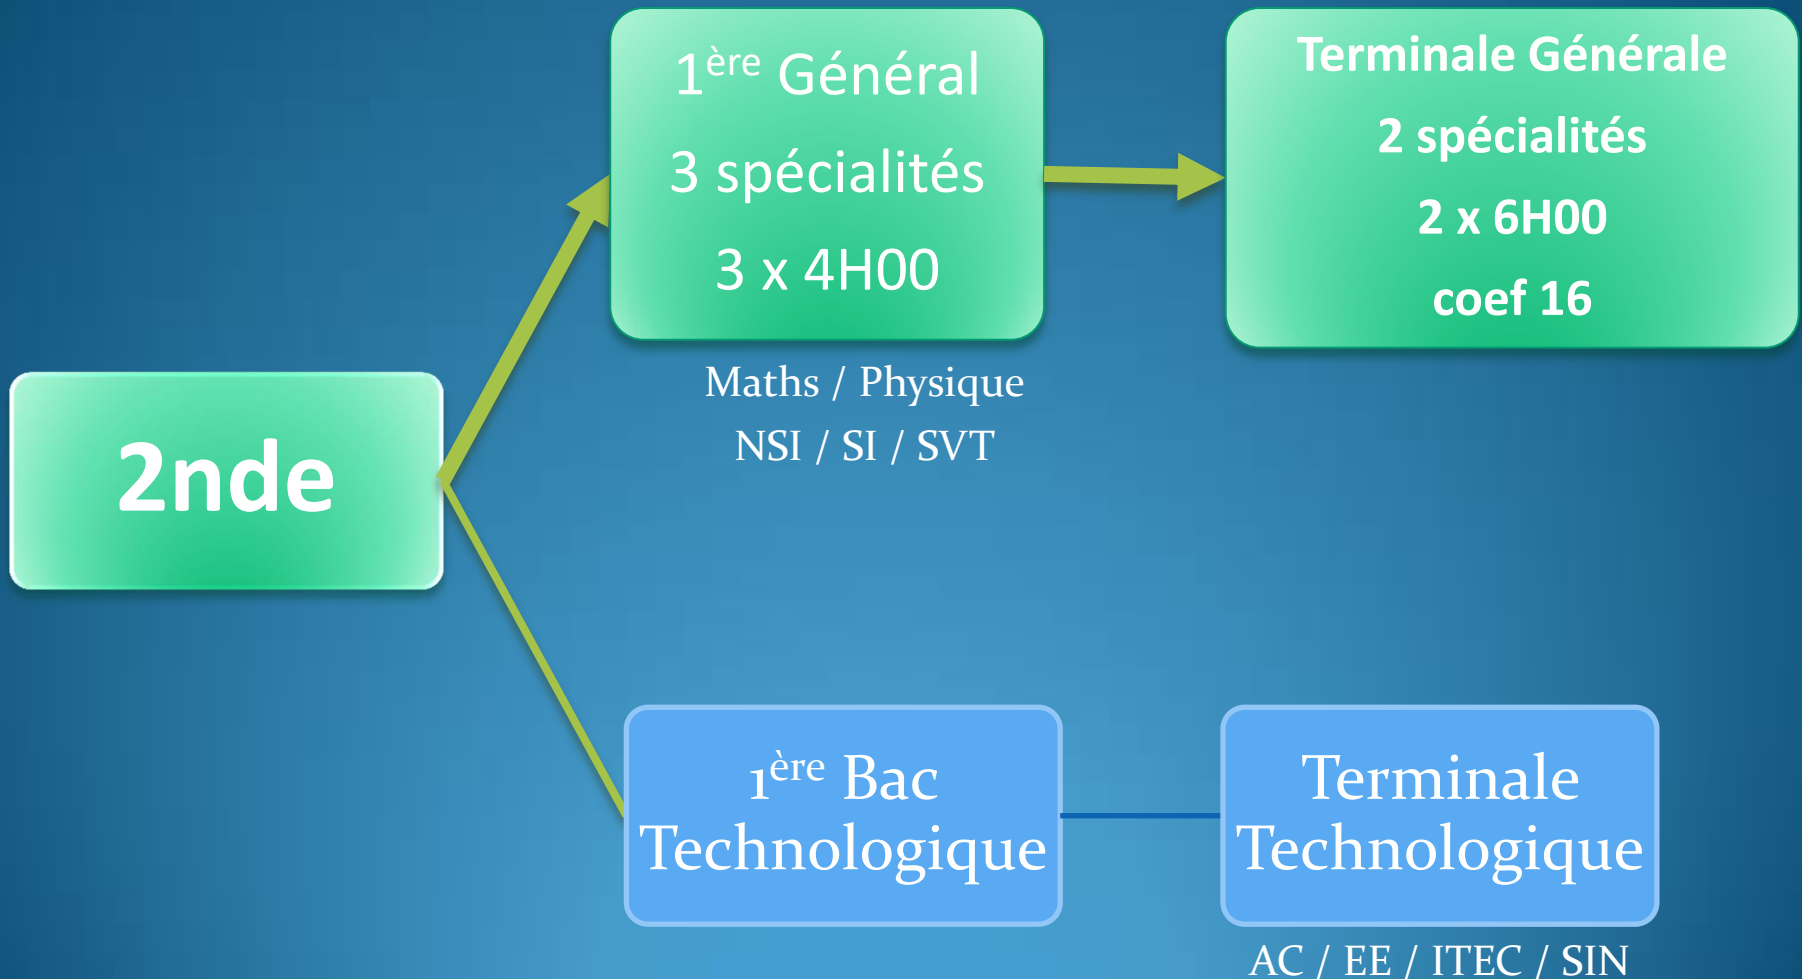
2nde

1$^{ère}$ Général

3 spécialités

3 x 4H00

Maths / Physique

NSI / SI / SVT

Terminale Générale

2 spécialités

2 x 6H00

coef 16

1$^{ère}$ Bac Technologique

Terminale Technologique

AC / EE / ITEC / SIN